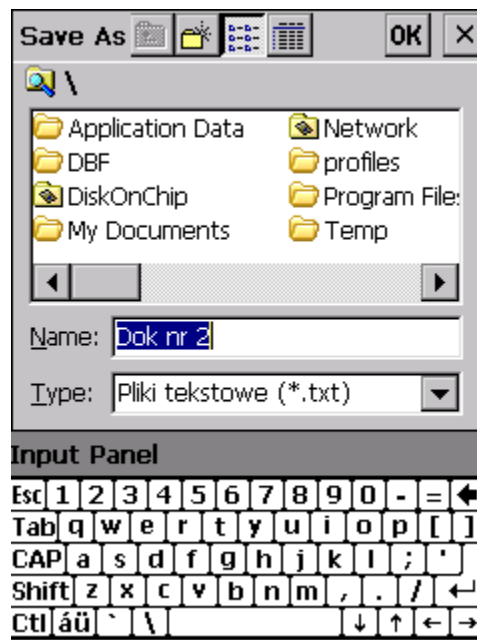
Save As OK ×

\

Application Data
DBF
DiskOnChip
My Documents
Network
profiles
Program File:
Temp

Name: Dok nr 2

Type: Pliki tekstowe (*.txt)

Input Panel

Esc 1 2 3 4 5 6 7 8 9 0 - =
Tab q w e r t y u i o p [ ]
CAP a s d f g h j k l ; '
Shift z x c v b n m , . /
Ctl áü ` \ ↓ ↑ ← →